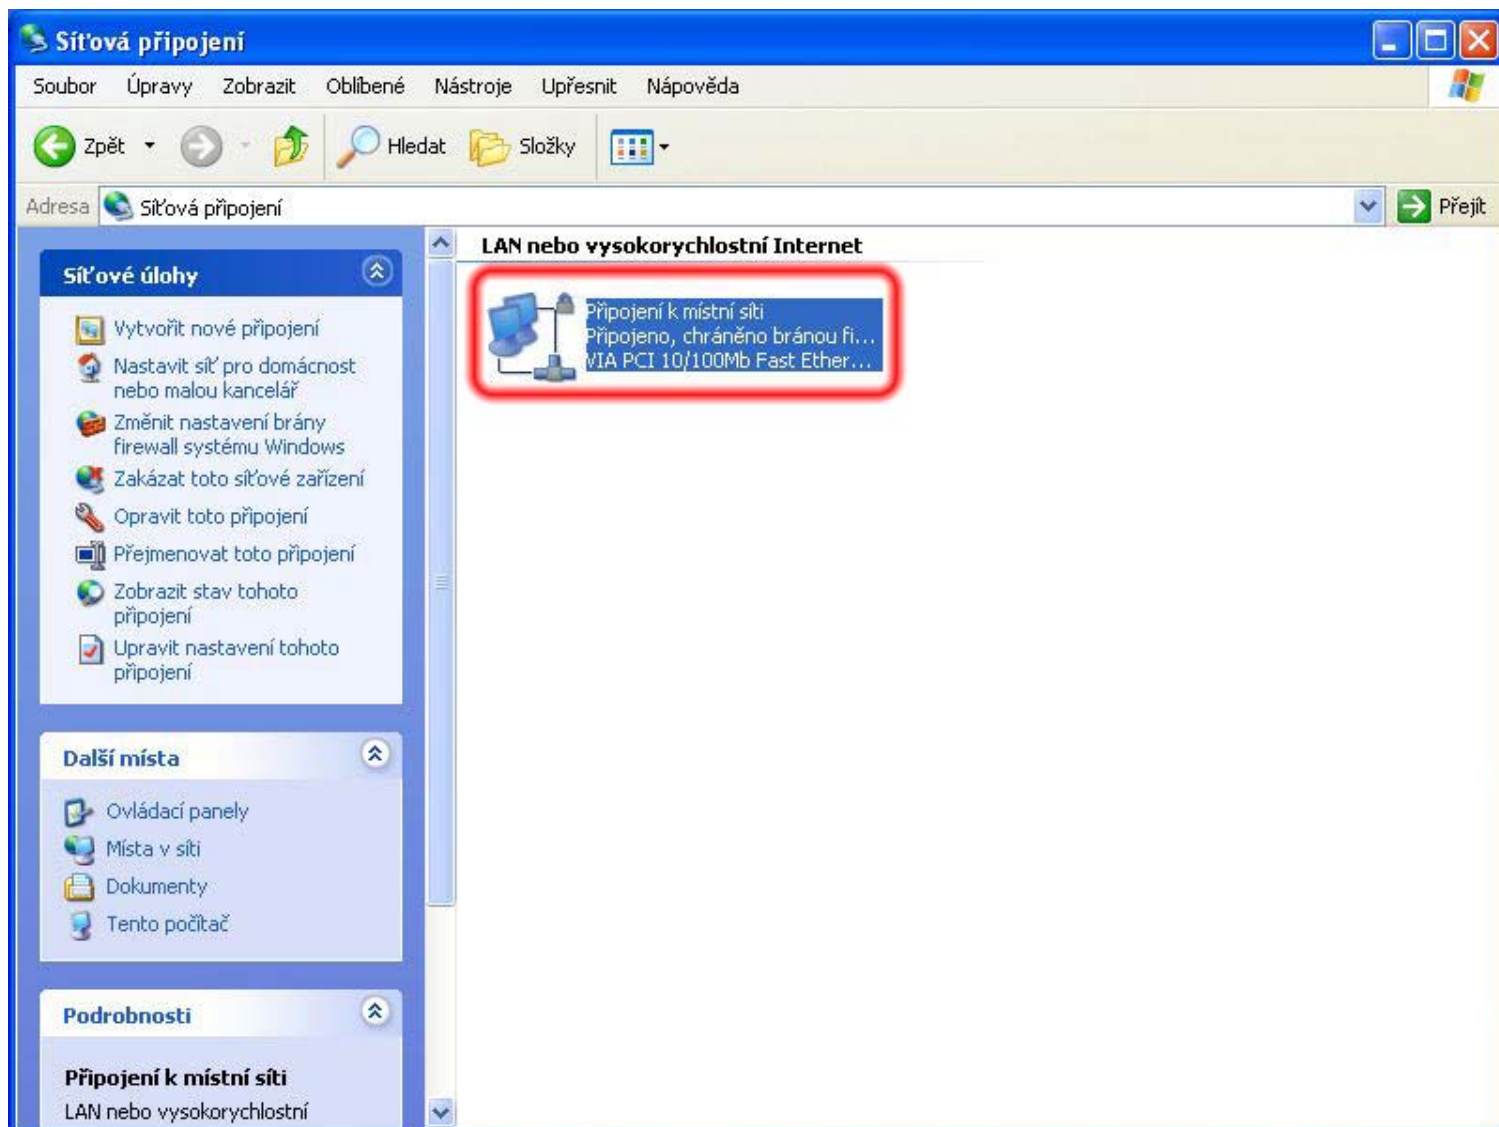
Síťová připojení

Soubor Úpravy Zobrazit Oblíbené Nástroje Upřesnit Nápověda

Zpět Hledat Složky

Adresa Síťová připojení Přejít

Síťové úlohy

Vytvořit nové připojení
Nastavit síť pro domácnost nebo malou kancelář
Změnit nastavení brány firewall systému Windows
Zakázat toto síťové zařízení
Opravit toto připojení
Přejmenovat toto připojení
Zobrazit stav tohoto připojení
Upravit nastavení tohoto připojení

Další místa

Ovládací panely
Místa v síti
Dokumenty
Tento počítač

Podrobnosti

Připojení k místní síti
LAN nebo vysokorychlostní

LAN nebo vysokorychlostní Internet

Připojení k místní síti
Připojeno, chráněno bránou fi...
VIA PCI 10/100Mb Fast Ether...